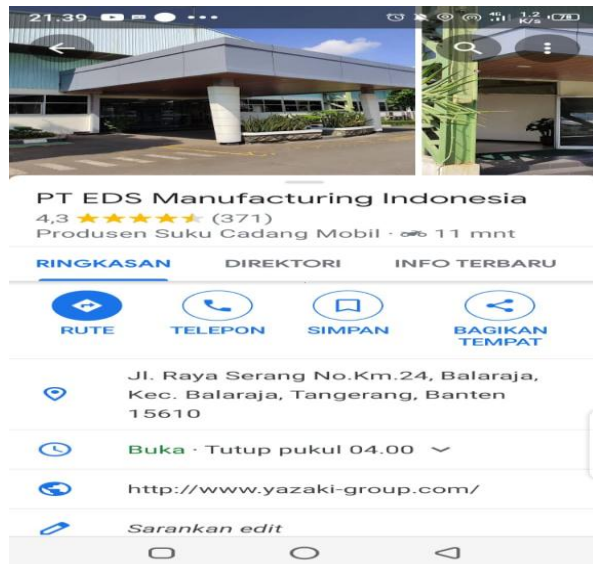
21.39 ••• 1,2 K/s 78

PT EDS Manufacturing Indonesia

4,3 ★★★★★ (371)

Produsen Suku Cadang Mobil · 11 mnt

RINGKASAN DIREKTORI INFO TERBARU

RUTE TELEPON SIMPAN BAGIKAN TEMPAT

Jl. Raya Serang No.Km.24, Balaraja, Kec. Balaraja, Tangerang, Banten 15610

Buka · Tutup pukul 04.00

http://www.yazaki-group.com/

Sarankan edit